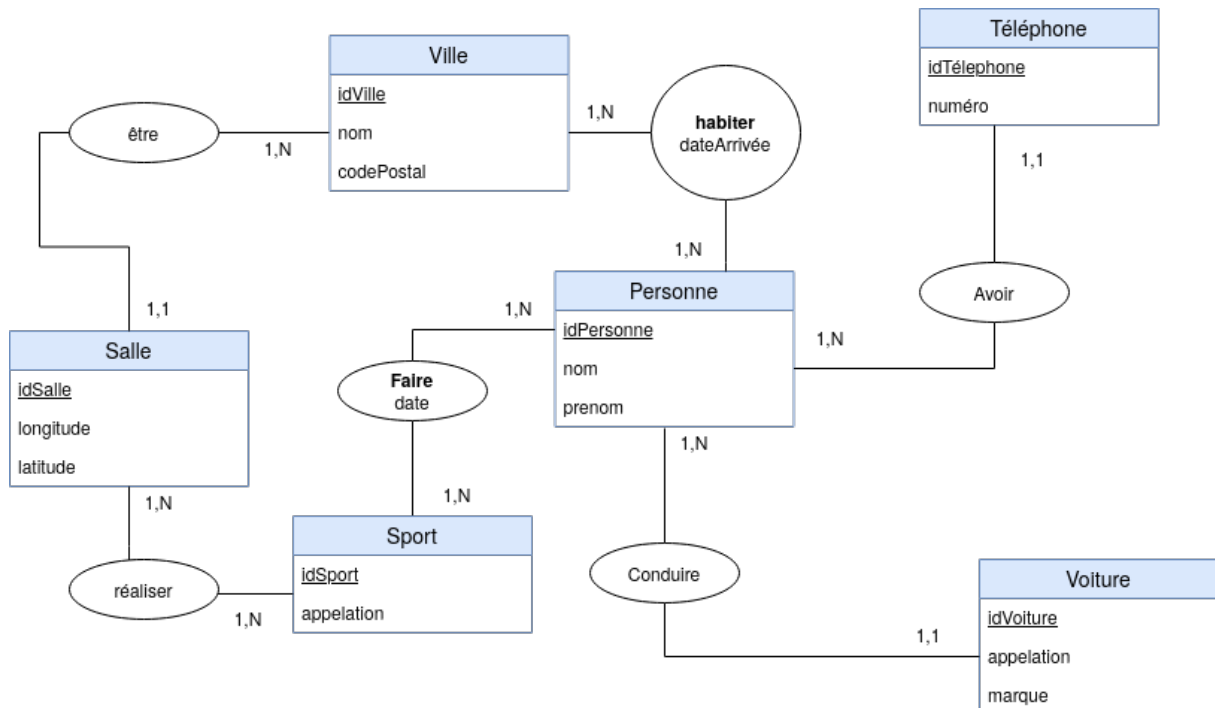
Ville
idVille
nom
codePostal

Téléphone
idTélephone
numéro

être

1,N

1,N

habiter
dateArrivée

1,1

1,N

Personne
idPersonne
nom
prenom

Avoir

1,1

1,N

1,N

Salle
idSalle
longitude
latitude

Faire
date

1,N

1,N

1,N

Sport
idSport
appelation

réaliser

1,N

Conduire

Voiture
idVoiture
appelation
marque

1,1